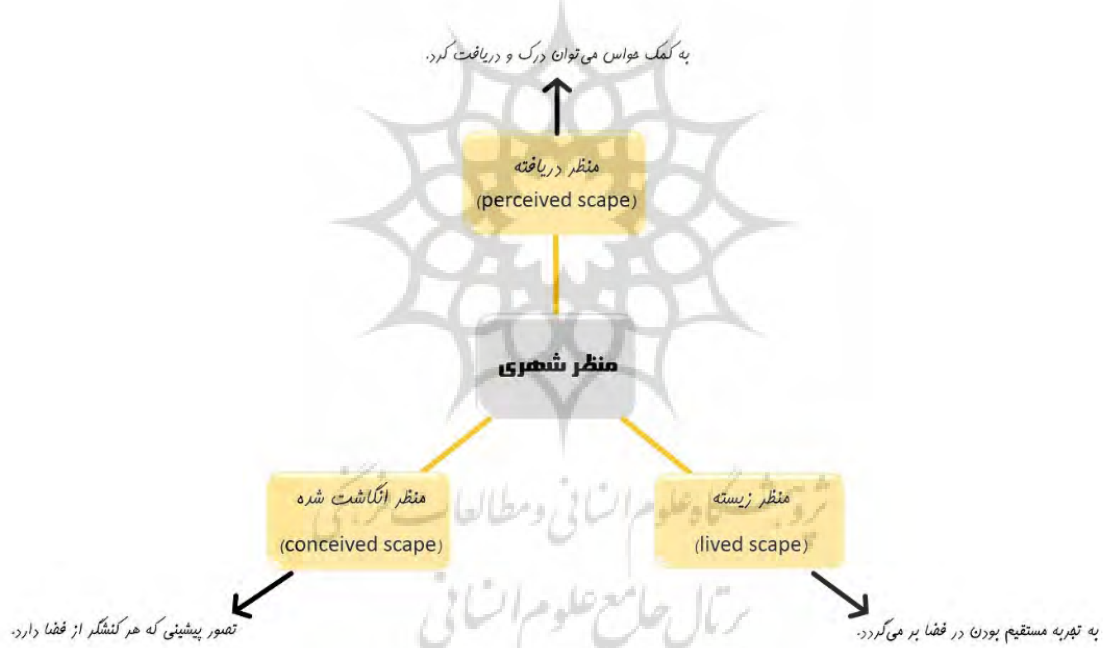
به کمک حواس می‌توان درک و دریافت کرد.

منظر دریافته
(perceived scape)

منظر شهری

منظر انگاشت شده
(conceived scape)

منظر زیسته
(lived scape)

تصور پیشینی که هر کنشگر از فضا دارد.

به تجربه مستقیم بودن در فضا بر می‌گردد.

پژوهشگاه علوم انسانی و مطالعات فرهنگی
پرتال جامع علوم انسانی